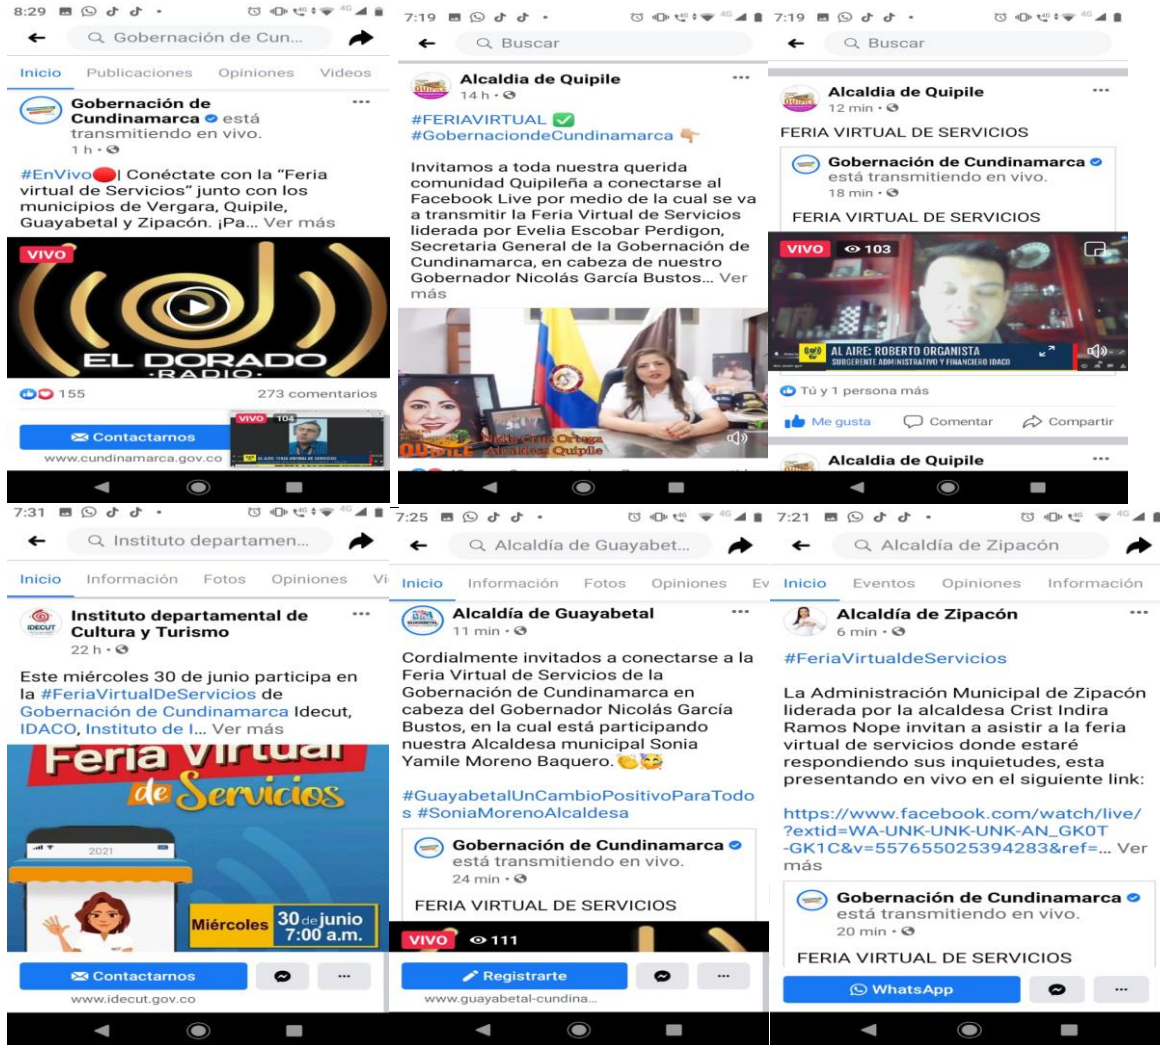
8:29

Gobernación de Cun...

Inicio Publicaciones Opiniones Videos

Gobernación de Cundinamarca está transmitiendo en vivo.
1 h ·

#EnVivo| Conéctate con la "Feria virtual de Servicios" junto con los municipios de Vergara, Quipile, Guayabetal y Zipacón. ¡Pa... Ver más

VIVO

EL DORADO RADIO

155 273 comentarios

Contactarnos

VIVO 104

www.cundinamarca.gov.co

7:19

Buscar

Alcaldia de Quipile
14 h ·

#FERIAVIRTUAL
#GobernaciondeCundinamarca

Invitamos a toda nuestra querida comunidad Quipileña a conectarse al Facebook Live por medio de la cual se va a transmitir la Feria Virtual de Servicios liderada por Evelia Escobar Perdigon, Secretaria General de la Gobernación de Cundinamarca, en cabeza de nuestro Gobernador Nicolás García Bustos... Ver más

Nelda Cruz Ortega
Alcaldesa Quipile

7:19

Buscar

Alcaldia de Quipile
12 min ·

FERIA VIRTUAL DE SERVICIOS

Gobernación de Cundinamarca
está transmitiendo en vivo.
18 min ·

FERIA VIRTUAL DE SERVICIOS

VIVO 103

AL AIRE: ROBERTO ORGANISTA
SUBGERENTE ADMINISTRATIVO Y FINANCIERO IDACO

Tú y 1 persona más

Me gusta Comentar Compartir

Alcaldia de Quipile

7:31

Instituto departamen...

Inicio Información Fotos Opiniones Vi

Instituto departamental de Cultura y Turismo
22 h ·

Este miércoles 30 de junio participa en la #FeriaVirtualDeServicios de Gobernación de Cundinamarca Idecut, IDACO, Instituto de I... Ver más

Feria Virtual de Servicios

2021

Miércoles 30 de junio 7:00 a.m.

Contactarnos

www.idecut.gov.co

7:25

Alcaldía de Guayabet...

Inicio Información Fotos Opiniones Ev

Alcaldía de Guayabetal
11 min ·

Cordialmente invitados a conectarse a la Feria Virtual de Servicios de la Gobernación de Cundinamarca en cabeza del Gobernador Nicolás García Bustos, en la cual está participando nuestra Alcaldesa municipal Sonia Yamile Moreno Baquero.

#GuayabetalUnCambioPositivoParaTodos #SoniaMorenoAlcaldesa

Gobernación de Cundinamarca
está transmitiendo en vivo.
24 min ·

FERIA VIRTUAL DE SERVICIOS

VIVO 111

Registrarte

www.guayabetal-cundina...

7:21

Alcaldía de Zipacón

Inicio Eventos Opiniones Información

Alcaldía de Zipacón
6 min ·

#FeriaVirtualdeServicios

La Administración Municipal de Zipacón liderada por la alcaldesa Crist Indira Ramos Nope invitan a asistir a la feria virtual de servicios donde estaré respondiendo sus inquietudes, esta presentando en vivo en el siguiente link:

https://www.facebook.com/watch/live/?extid=WA-UNK-UNK-UNK-AN_GK0T-GK1C&v=557655025394283&ref=... Ver más

Gobernación de Cundinamarca
está transmitiendo en vivo.
20 min ·

FERIA VIRTUAL DE SERVICIOS

WhatsApp